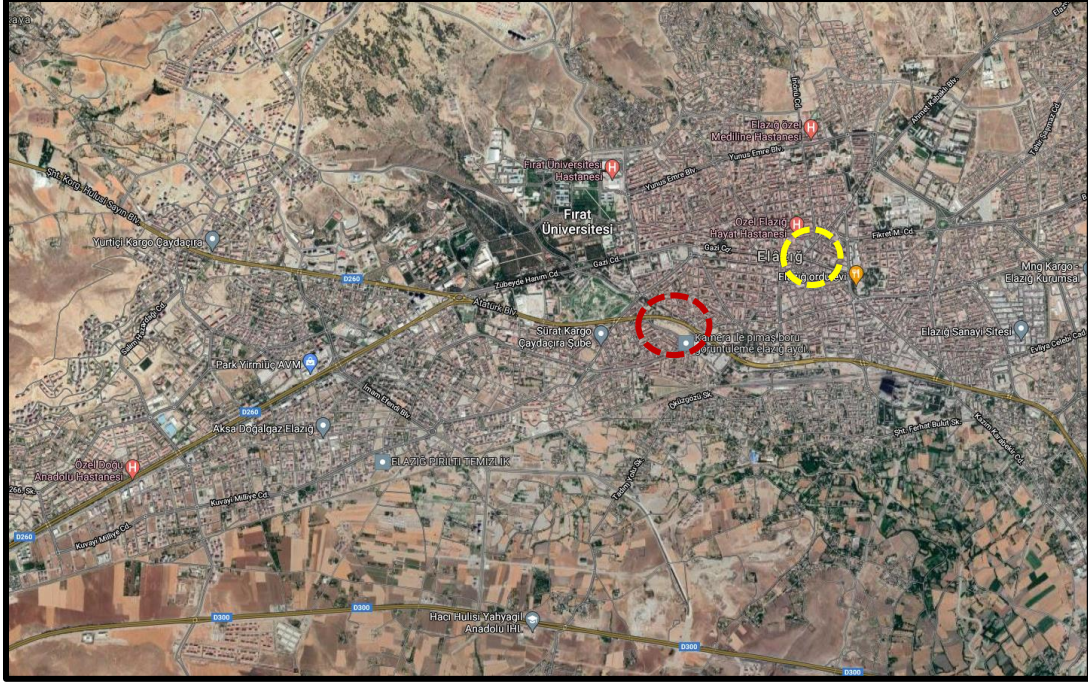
Elazığ Özel Medilline Hastanesi

Fırat Üniversitesi Hastanesi

Yunus Emre Blv.

Fırat Üniversitesi

Özel Elazığ Hayat Hastanesi

Elazığ

Fikret M. Cd.

Gazi Cd.

Yurtiçi Kargo Çaydaçıra

Şht. Kurğ. Hulusi Ceyin Blv.

D260

Zübeyde Hanım Cd.

Atatürk Blv.

Sürat Kargo Çaydaçıra Şube

Kamera ile pimaş boru görüntüleme elazığ aydı

Mng Kargo - Elazığ Kurumsal

Elazığ Sanayi Sitesi

Evliya Çelebi Cd.

Park Yirmidüç AVM

İmam Efendi Blv.

Çaküzgözü Sk.

Aksa Doğalgaz Elazığ

Şht. Ferhat Bulut Sk.

Özel Doğu Anadolu Hastanesi

ELAZIĞ PIRILTI TEMİZLİK

Kuvayi Milliye Cd.

D260

D300

D300

Hacı Hulisi Yahyagil Anadolu İHL

D300

D300